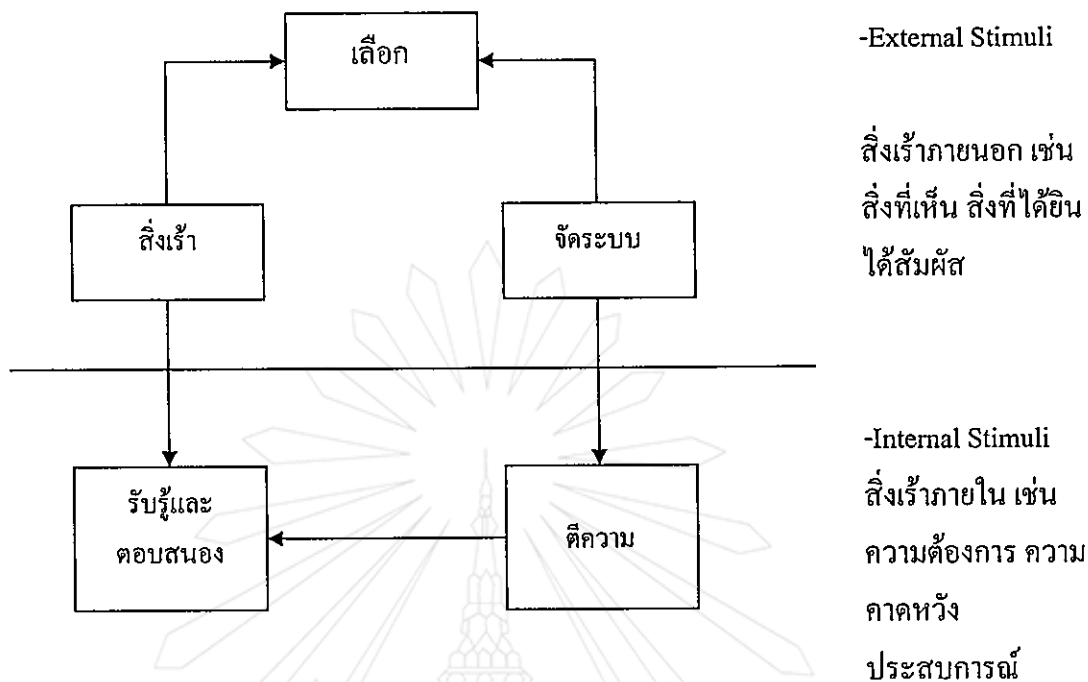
เลือก

สิ่งเร้า

จัดระบบ

รับรู้และตอบสนอง

ตีความ

-External Stimuli

สิ่งเร้าภายนอก เช่น สิ่งที่เห็น สิ่งที่ได้ยิน ได้สัมผัส

-Internal Stimuli

สิ่งเร้าภายใน เช่น ความต้องการ ความคาดหวัง ประสบการณ์